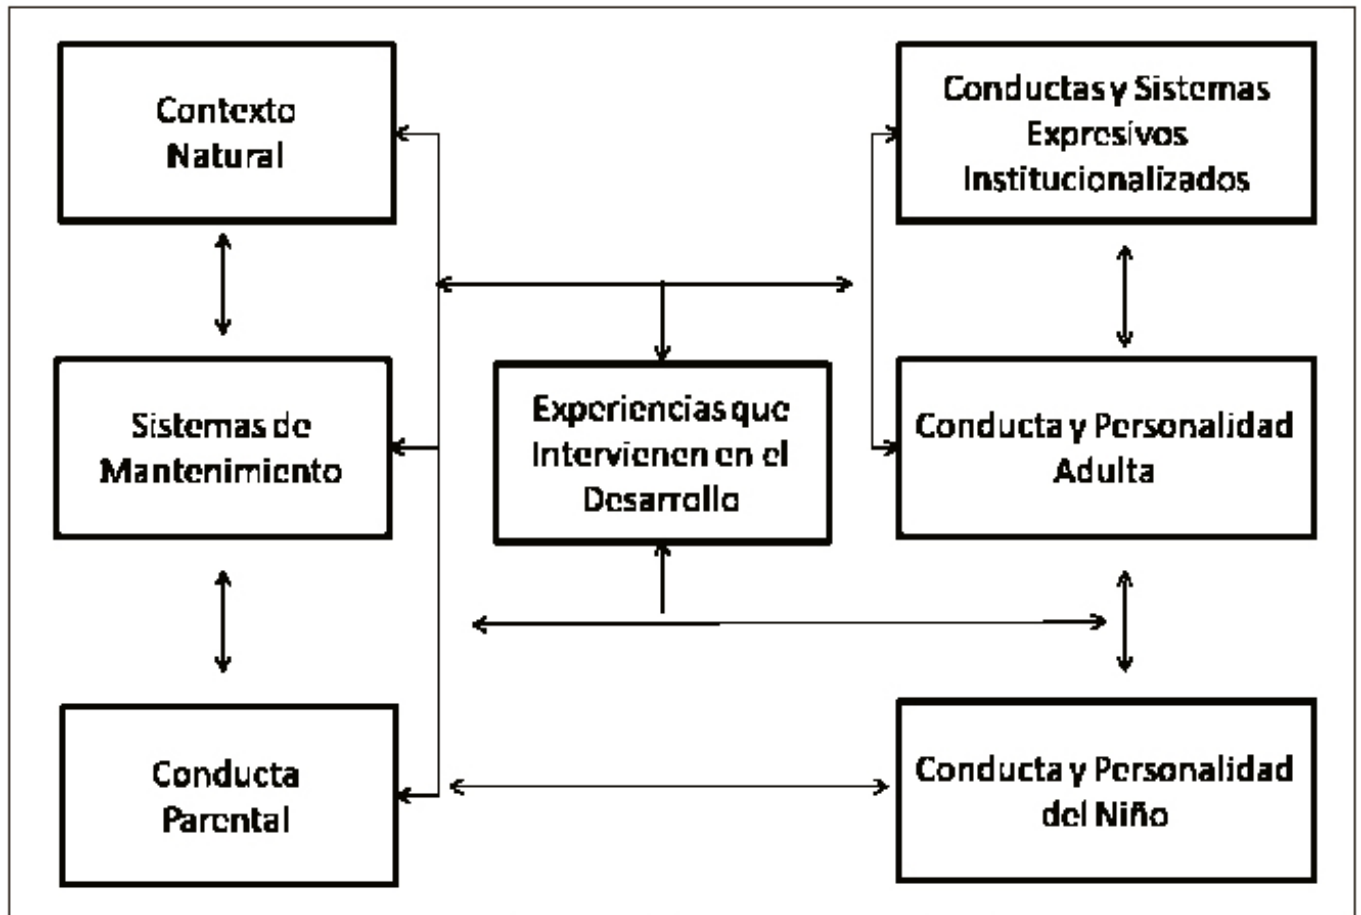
Contexto Natural

Conductas y Sistemas Expresivos Institucionalizados

Sistemas de Mantenimiento

Experiencias que Intervienen en el Desarrollo

Conducta y Personalidad Adulta

Conducta Parental

Conducta y Personalidad del Niño